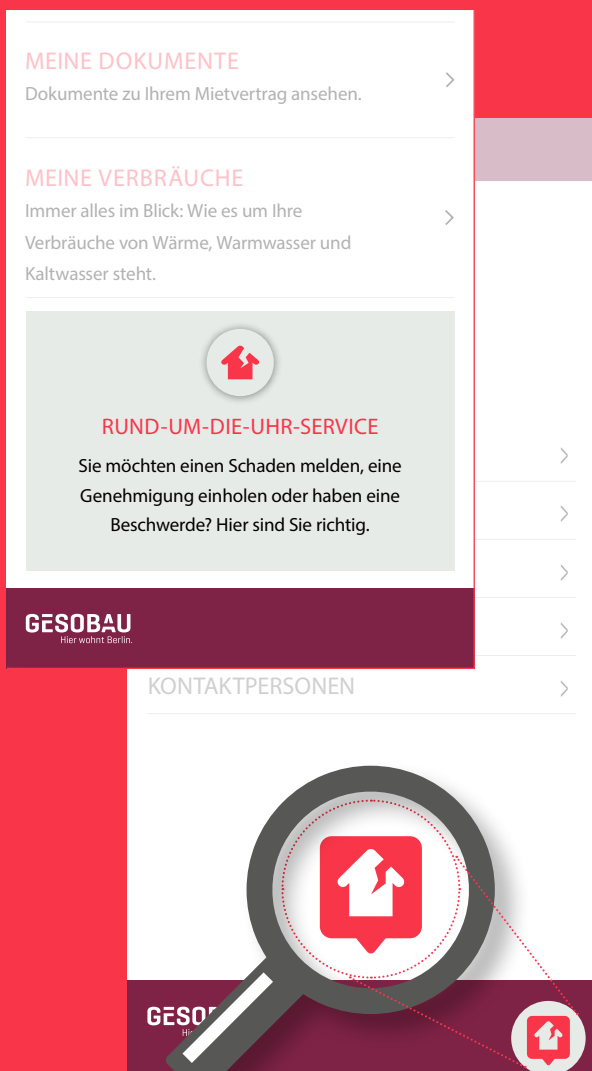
MEINE DOKUMENTE
Dokumente zu Ihrem Mietvertrag ansehen.

MEINE VERBRÄUCHE
Immer alles im Blick: Wie es um Ihre Verbräuche von Wärme, Warmwasser und Kaltwasser steht.

RUND-UM-DIE-UHR-SERVICE
Sie möchten einen Schaden melden, eine Genehmigung einholen oder haben eine Beschwerde? Hier sind Sie richtig.

GESOBAU
Hier wohnt Berlin.

KONTAKTPERSONEN

GESO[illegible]
Hi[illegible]